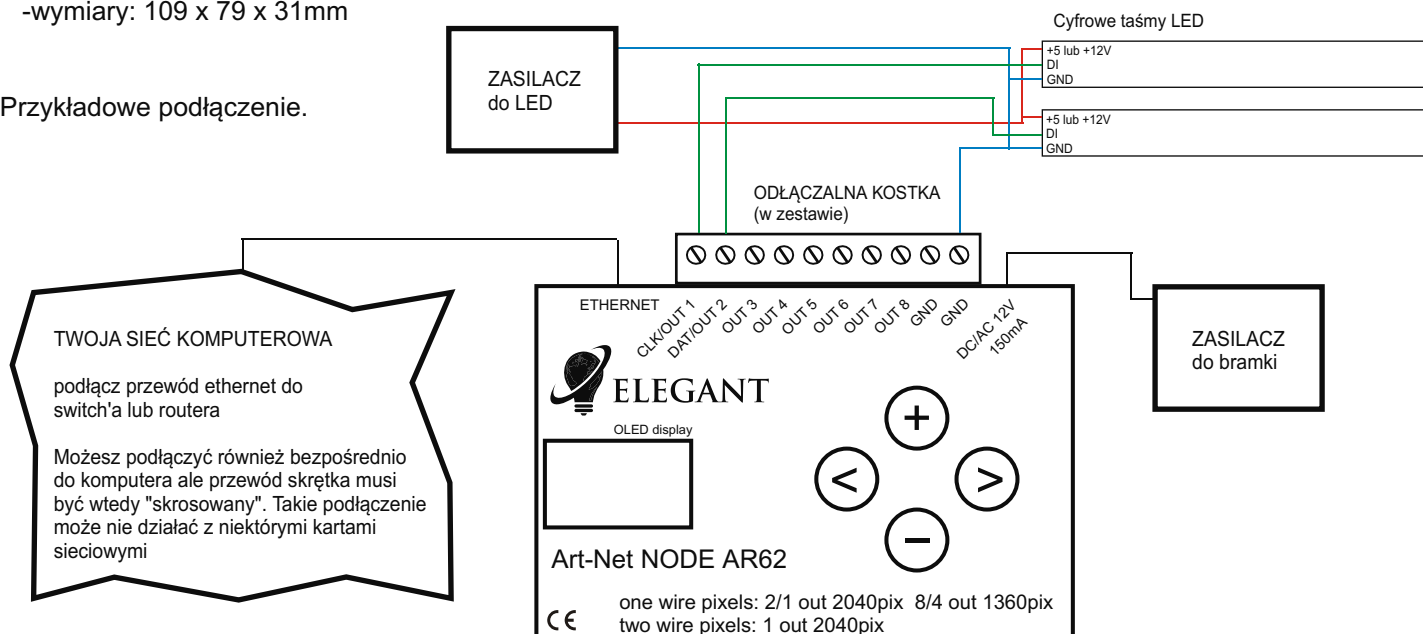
-wymiary: 109 x 79 x 31mm

Przykładowe podłączenie.

ZASILACZ do LED

Cyfrowe taśmy LED

+5 lub +12V
DI
GND

+5 lub +12V
DI
GND

ODŁĄCZALNA KOSTKA (w zestawie)

TWOJA SIEĆ KOMPUTEROWA

podłącz przewód ethernet do switch'a lub routera

Możesz podłączyć również bezpośrednio do komputera ale przewód skrętka musi być wtedy "skrosowany". Takie podłączenie może nie działać z niektórymi kartami sieciowymi

ETHERNET
CLK/OUT 1
DAT/OUT 2
OUT 3
OUT 4
OUT 5
OUT 6
OUT 7
OUT 8
GND
GND
DC/AC 12V 150mA

ELEGANT

OLED display

+
<
>
−

Art-Net NODE AR62

CE

one wire pixels: 2/1 out 2040pix 8/4 out 1360pix
two wire pixels: 1 out 2040pix

ZASILACZ do bramki